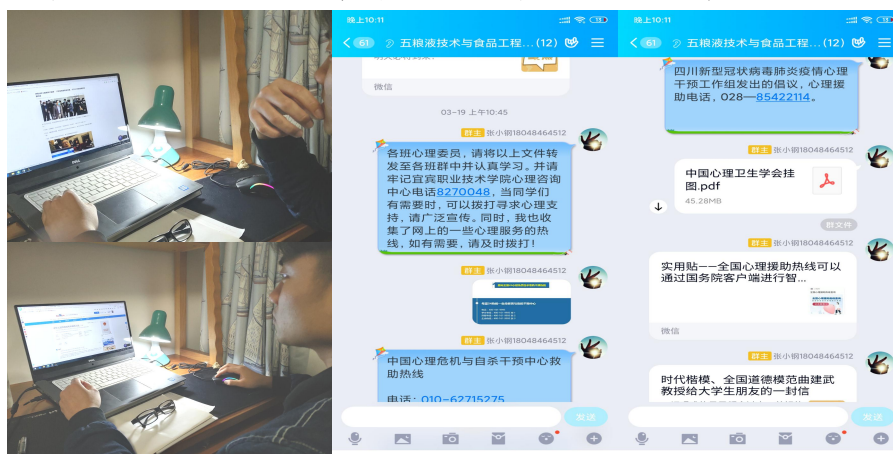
晚上10:11

< 61 五粮液技术与食品工程...(12)

微信

03-19 上午10:45

群主 张小钢18048464512

各班心理委员，请将以上文件转发至各班群中并认真学习。并请牢记宜宾职业技术学院心理咨询中心电话8270048，当同学们有需要时，可以拨打寻求心理支持，请广泛宣传。同时，我也收集了网上的一些心理服务的热线，如有需要，请及时拨打！

群主 张小钢18048464512

群主 张小钢18048464512

中国心理危机与自杀干预中心救助热线

电话：010-62715275

发送

晚上10:11

< 61 五粮液技术与食品工程...(12)

四川新型冠状病毒肺炎疫情心理干预工作组发出的倡议，心理援助电话，028—85422114。

群主 张小钢18048464512

中国心理卫生学会挂图.pdf

45.28MB

群文件

群主 张小钢18048464512

实用贴——全国心理援助热线可以通过国务院客户端进行智...

微信

群主 张小钢18048464512

时代楷模、全国道德模范曲建武教授给大学生朋友的一封信

发送